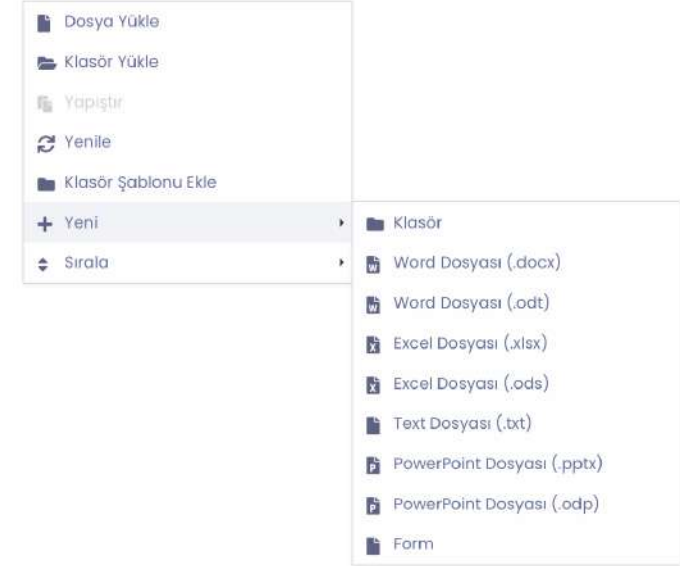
Dosya Yükle
Klasör Yükle
Yapıştır
Yenile
Klasör Şablonu Ekle
+ Yeni
Sırala

Klasör
Word Dosyası (.docx)
Word Dosyası (.odt)
Excel Dosyası (.xlsx)
Excel Dosyası (.ods)
Text Dosyası (.txt)
PowerPoint Dosyası (.pptx)
PowerPoint Dosyası (.odp)
Form